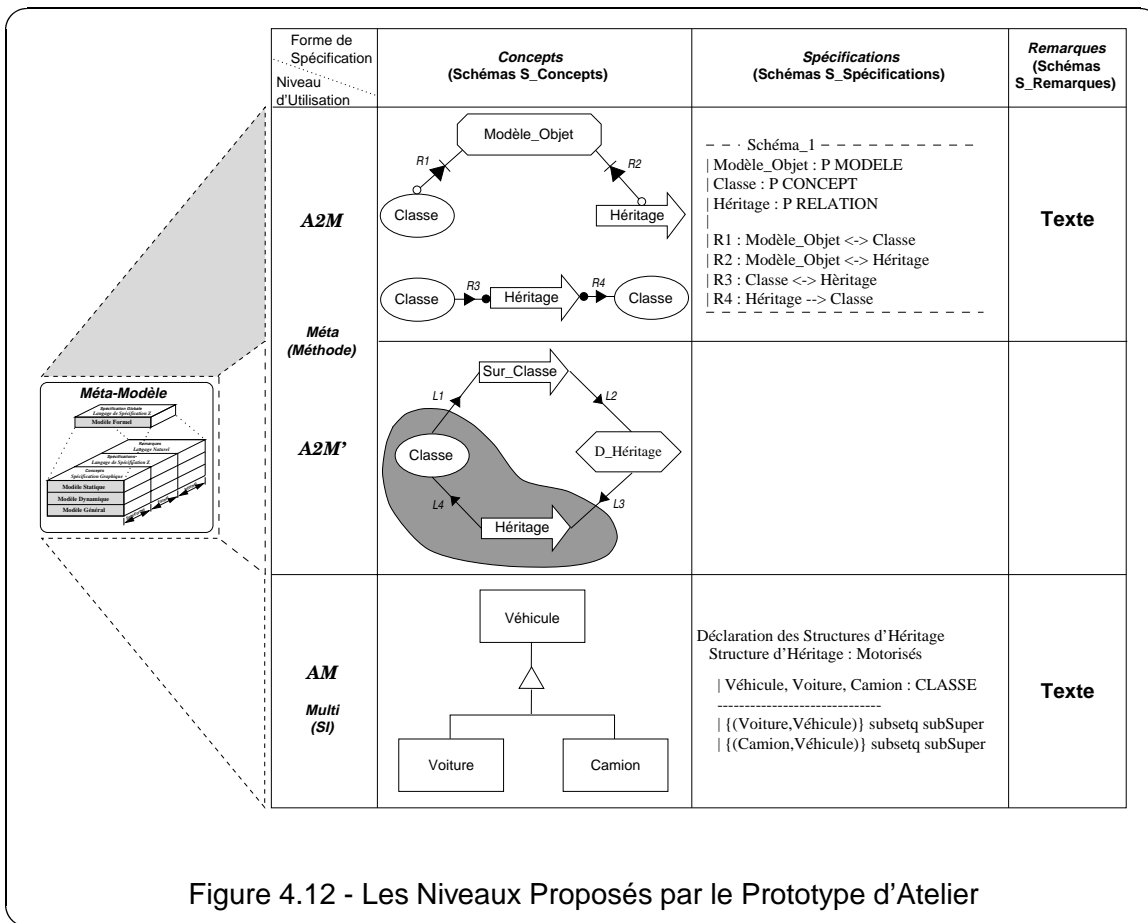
Forme de Spécification
Niveau d'Utilisation

| Forme de Spécification / Niveau d'Utilisation | Concepts (Schémas S_Concepts) | Spécifications (Schémas S_Spécifications) | Remarques (Schémas S_Remarques) |
|---|---|---|---|
| A2M | Modèle_Objet, R1, R2, Classe, Héritage; Classe, R3, Héritage, R4, Classe | – – · Schéma_1 – – – – – – – – – <br> \| Modèle_Objet : P MODELE <br> \| Classe : P CONCEPT <br> \| Héritage : P RELATION <br> \| <br> \| R1 : Modèle_Objet <-> Classe <br> \| R2 : Modèle_Objet <-> Héritage <br> \| R3 : Classe <-> Hèritage <br> \| R4 : Héritage --> Classe | Texte |
| Méta (Méthode) | | | |
| A2M' | Sur_Classe, L1, L2, Classe, D_Héritage, L4, Héritage, L3 | | |
| AM Multi (SI) | Véhicule, Voiture, Camion | Déclaration des Structures d'Héritage <br> Structure d'Héritage : Motorisés <br> \| Véhicule, Voiture, Camion : CLASSE <br> ------------------------------ <br> \| {(Voiture,Véhicule)} subsetq subSuper <br> \| {(Camion,Véhicule)} subsetq subSuper | Texte |

Méta-Modèle
Spécification Globale
Langage de Spécification Z
Modèle Formel
Remarques
Langage Naturel
Spécifications
Langage de Spécification Z
Concepts
Spécification Graphique
Modèle Statique
Modèle Dynamique
Modèle Général

Figure 4.12 - Les Niveaux Proposés par le Prototype d'Atelier